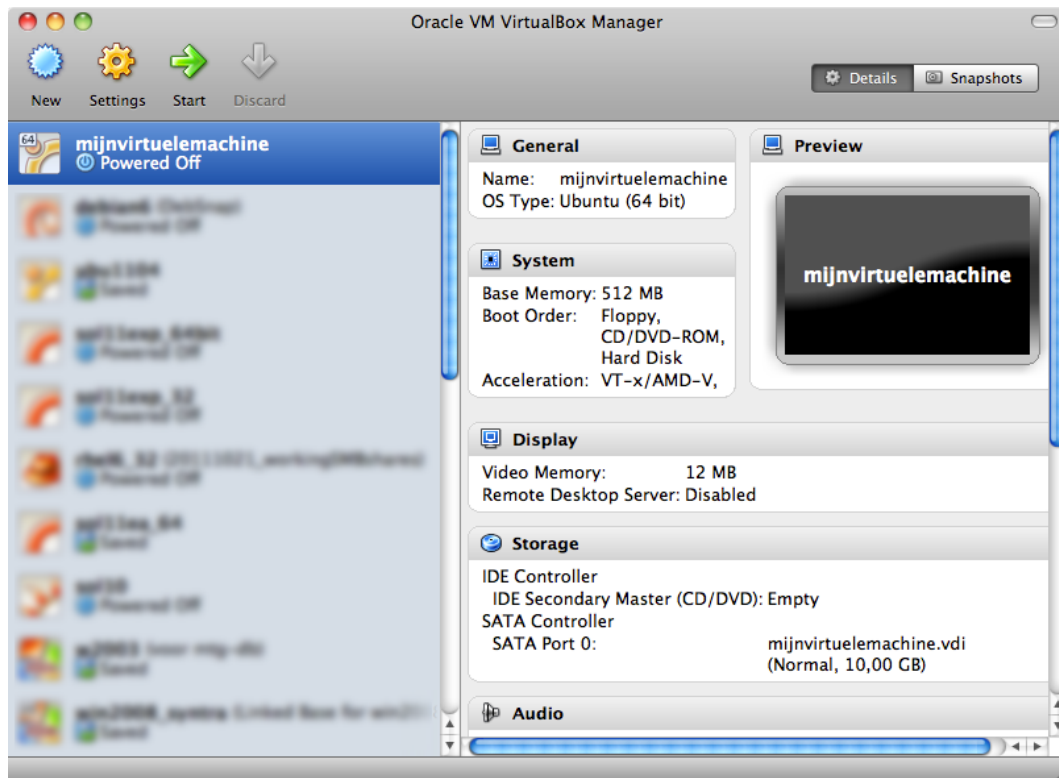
Oracle VM VirtualBox Manager

New Settings Start Discard

Details Snapshots

64

mijnvirtuelemachine
Powered Off

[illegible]
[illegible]
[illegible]
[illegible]
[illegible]
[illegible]
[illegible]
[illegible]
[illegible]
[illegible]

General
Name: mijnvirtuelemachine
OS Type: Ubuntu (64 bit)

Preview

mijnvirtuelemachine

System
Base Memory: 512 MB
Boot Order: Floppy, CD/DVD-ROM, Hard Disk
Acceleration: VT-x/AMD-V,

Display
Video Memory: 12 MB
Remote Desktop Server: Disabled

Storage
IDE Controller
IDE Secondary Master (CD/DVD): Empty
SATA Controller
SATA Port 0: mijnvirtuelemachine.vdi (Normal, 10,00 GB)

Audio